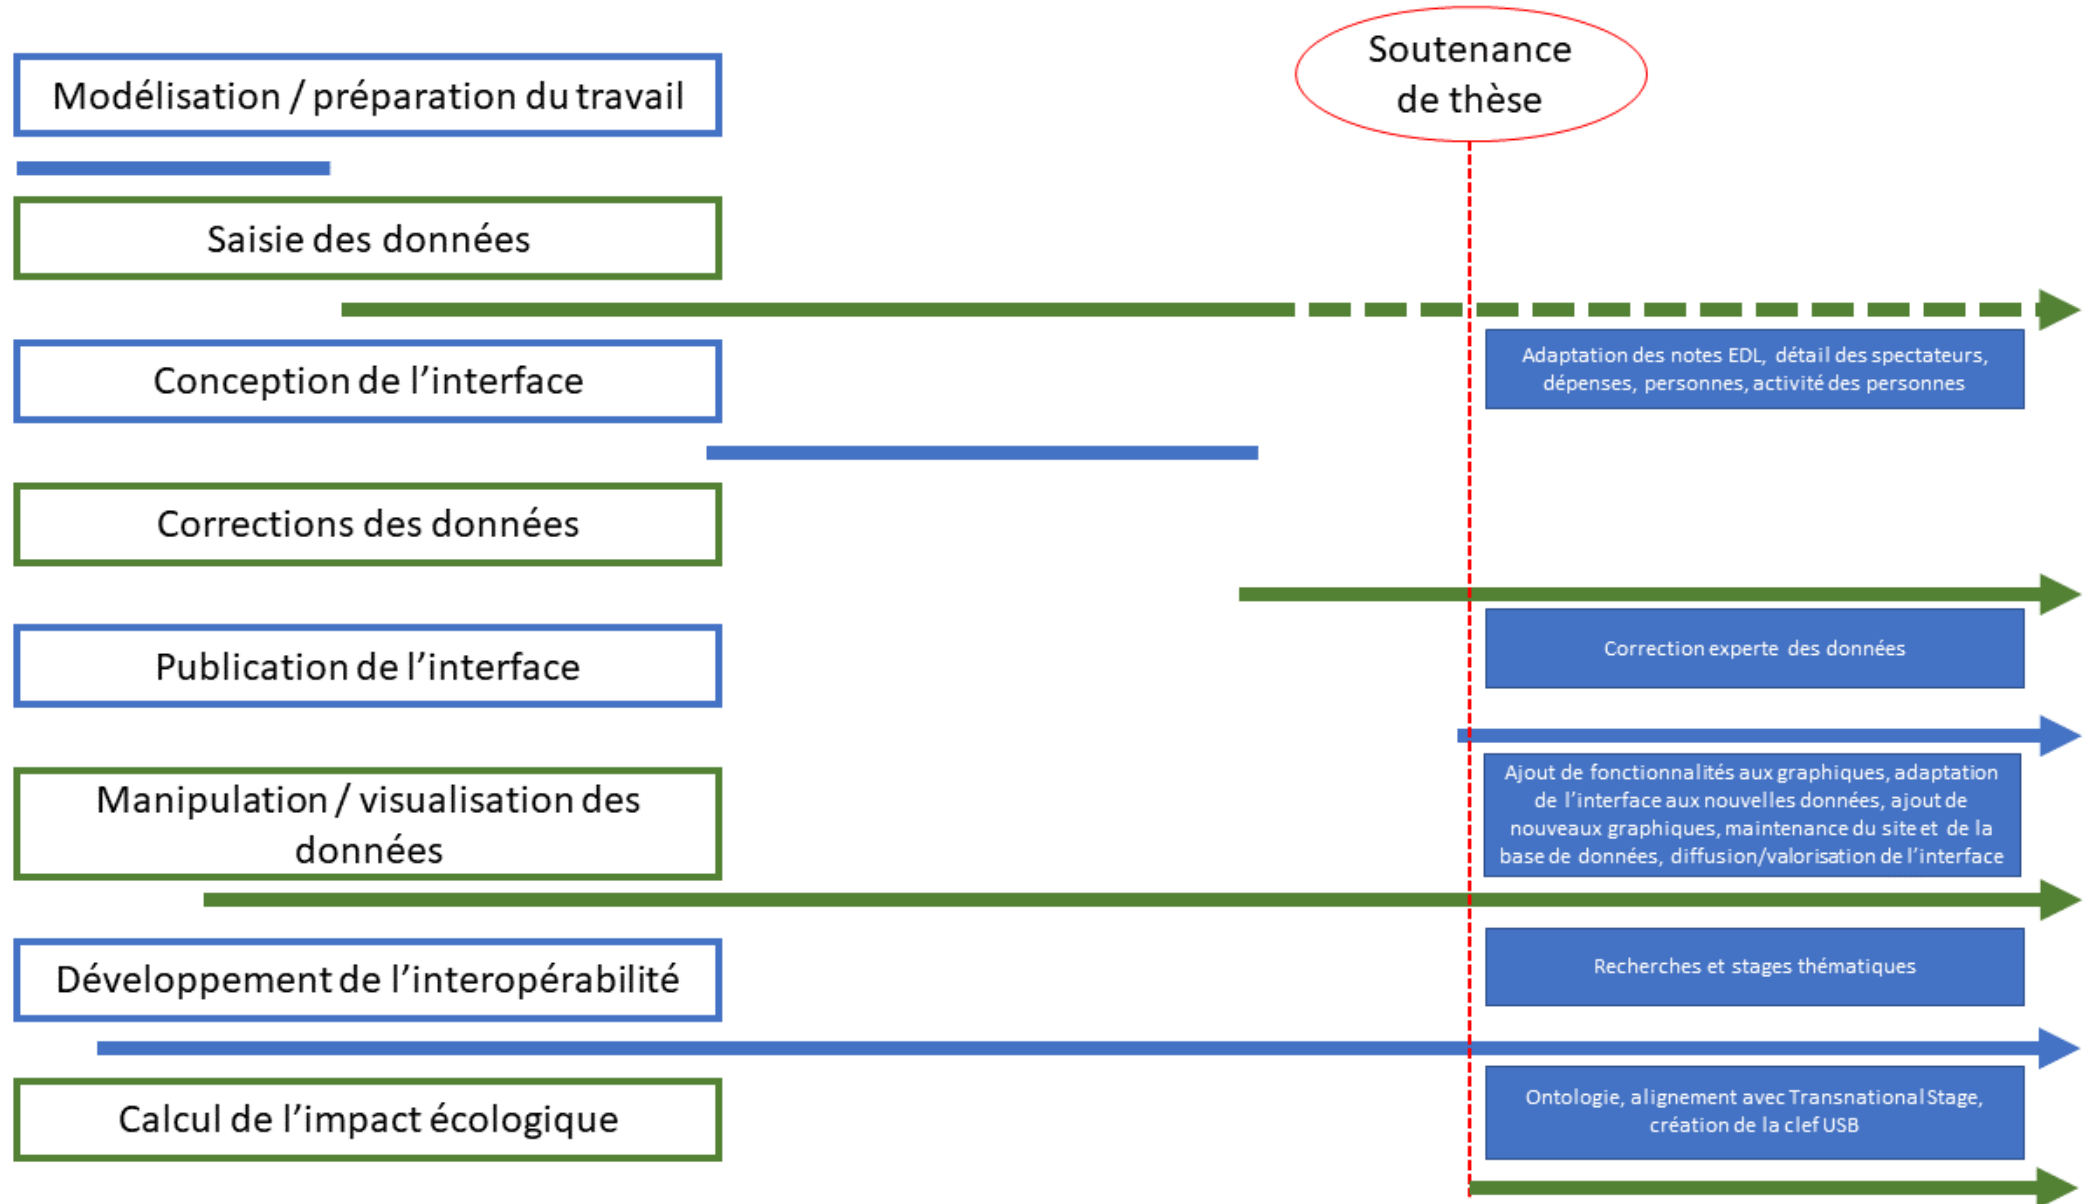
Soutenance de thèse

Modélisation / préparation du travail

Saisie des données

Adaptation des notes EDL, détail des spectateurs, dépenses, personnes, activité des personnes

Conception de l'interface

Corrections des données

Correction experte des données

Publication de l'interface

Ajout de fonctionnalités aux graphiques, adaptation de l'interface aux nouvelles données, ajout de nouveaux graphiques, maintenance du site et de la base de données, diffusion/valorisation de l'interface

Manipulation / visualisation des données

Recherches et stages thématiques

Développement de l'interopérabilité

Ontologie, alignement avec Transnational Stage, création de la clef USB

Calcul de l'impact écologique